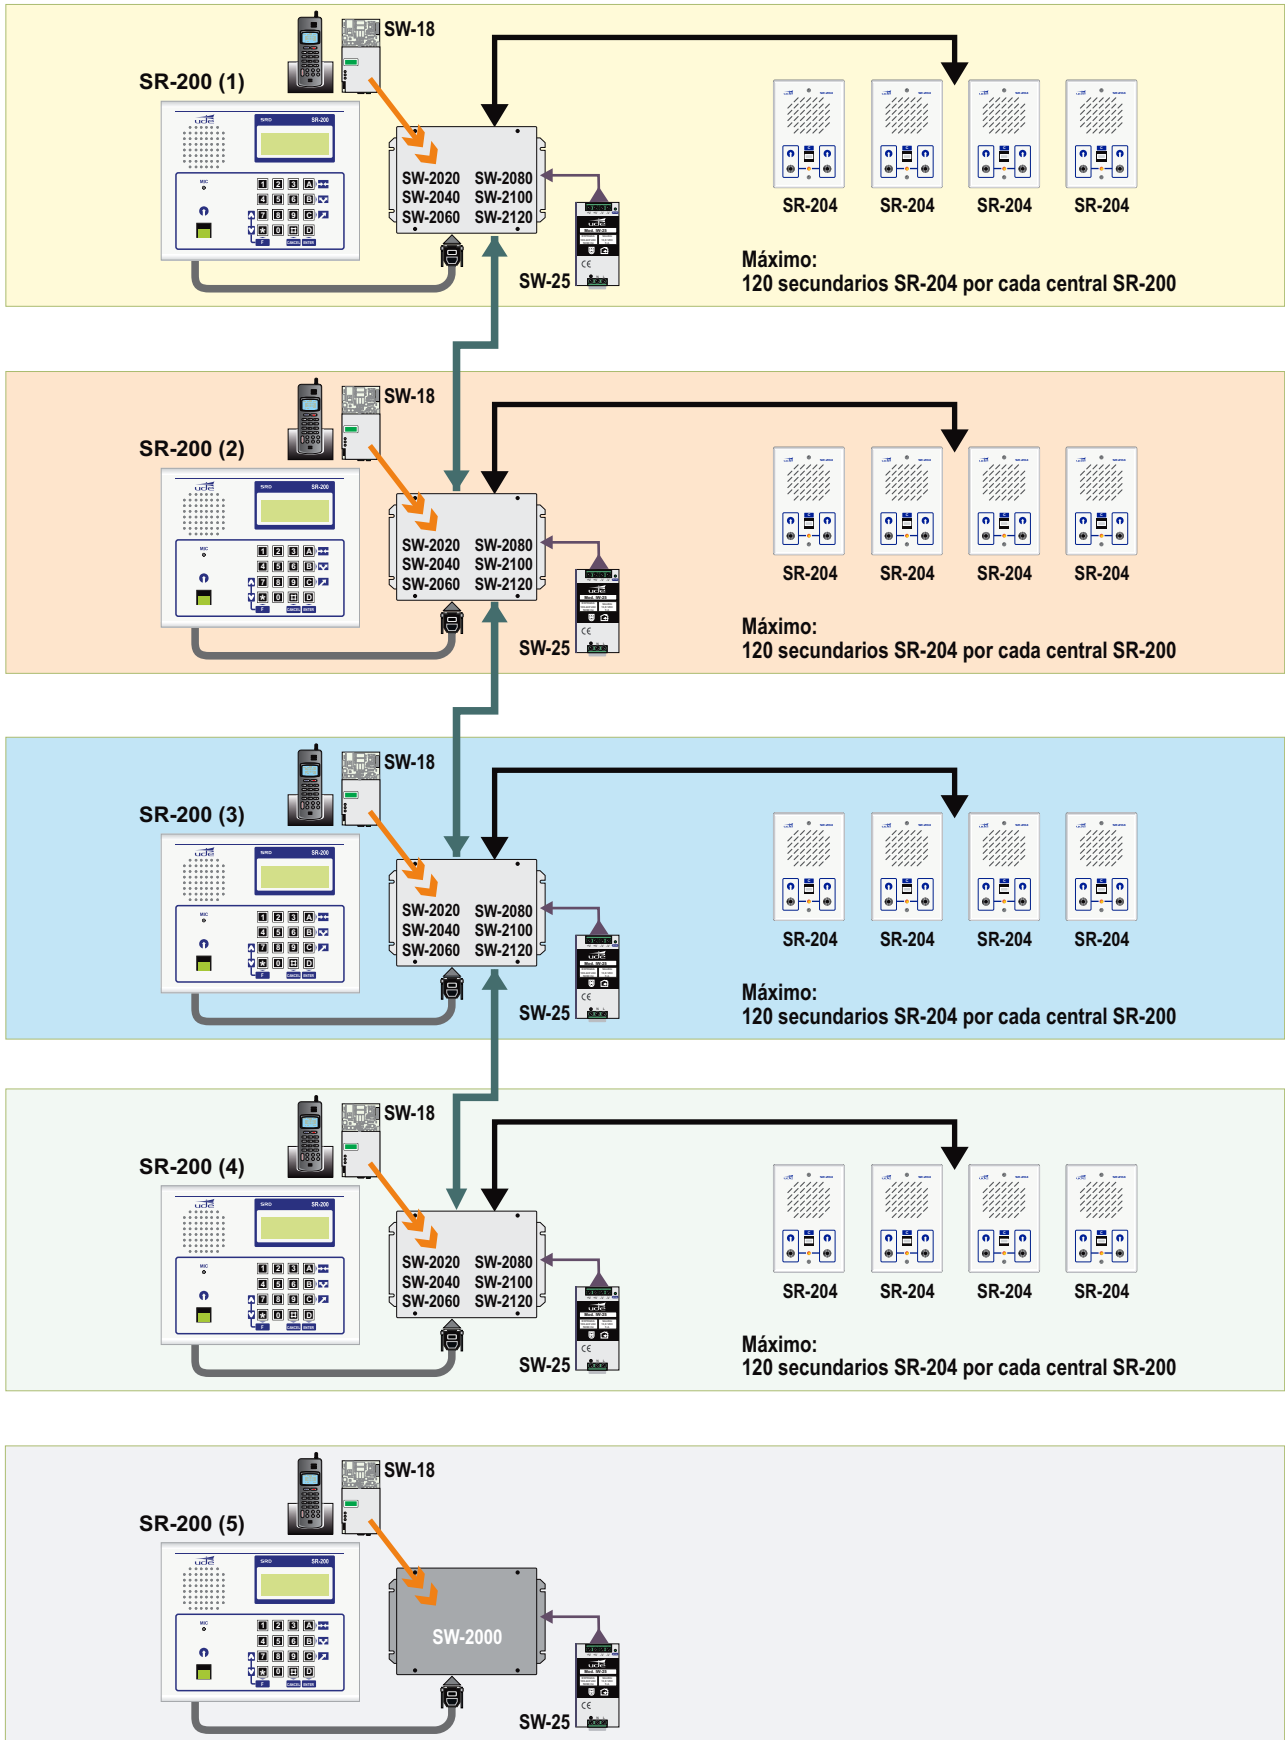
SW-18
SR-200 (1)
SW-2020 SW-2080
SW-2040 SW-2100
SW-2060 SW-2120
SW-25
SR-204 SR-204 SR-204 SR-204
Máximo:
120 secundarios SR-204 por cada central SR-200

SW-18
SR-200 (2)
SW-2020 SW-2080
SW-2040 SW-2100
SW-2060 SW-2120
SW-25
SR-204 SR-204 SR-204 SR-204
Máximo:
120 secundarios SR-204 por cada central SR-200

SW-18
SR-200 (3)
SW-2020 SW-2080
SW-2040 SW-2100
SW-2060 SW-2120
SW-25
SR-204 SR-204 SR-204 SR-204
Máximo:
120 secundarios SR-204 por cada central SR-200

SW-18
SR-200 (4)
SW-2020 SW-2080
SW-2040 SW-2100
SW-2060 SW-2120
SW-25
SR-204 SR-204 SR-204 SR-204
Máximo:
120 secundarios SR-204 por cada central SR-200

SW-18
SR-200 (5)
SW-2000
SW-25